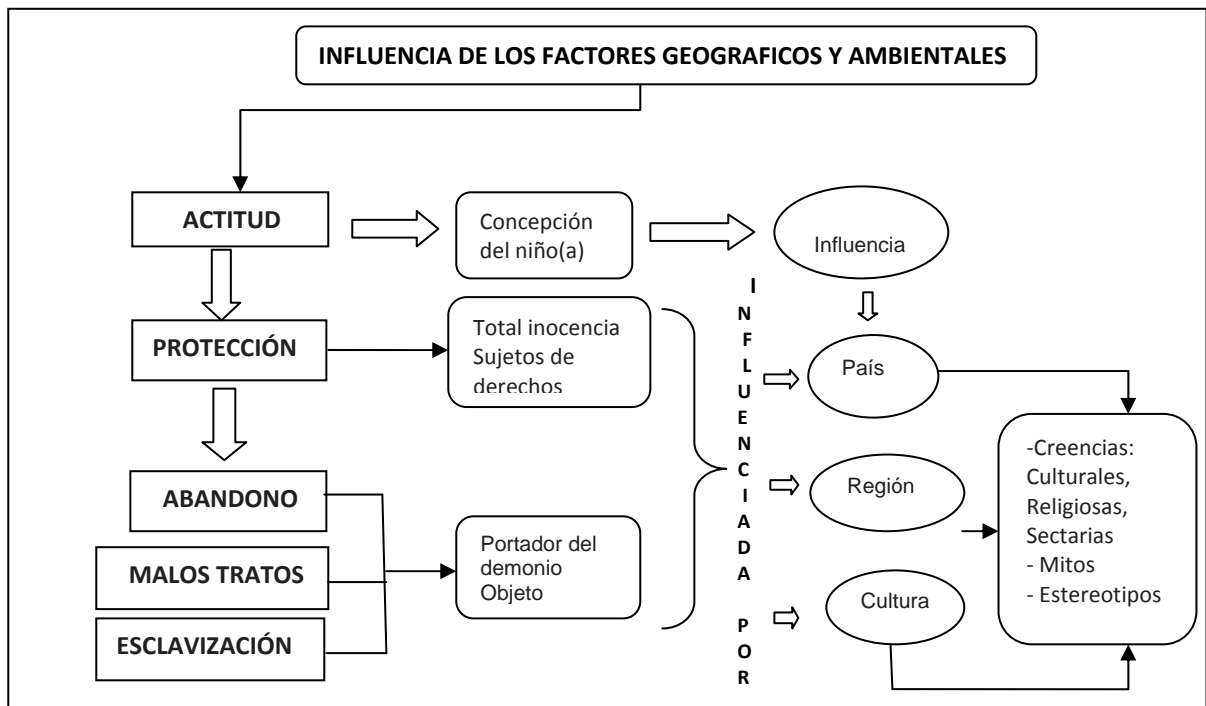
INFLUENCIA DE LOS FACTORES GEOGRAFICOS Y AMBIENTALES

ACTITUD

Concepción del niño(a)

Influencia

PROTECCIÓN

Total inocencia Sujetos de derechos

ABANDONO

MALOS TRATOS

ESCLAVIZACIÓN

Portador del demonio Objeto

INFLUENCIADA POR

País

Región

Cultura

-Creencias: Culturales, Religiosas, Sectarias
- Mitos
- Estereotipos